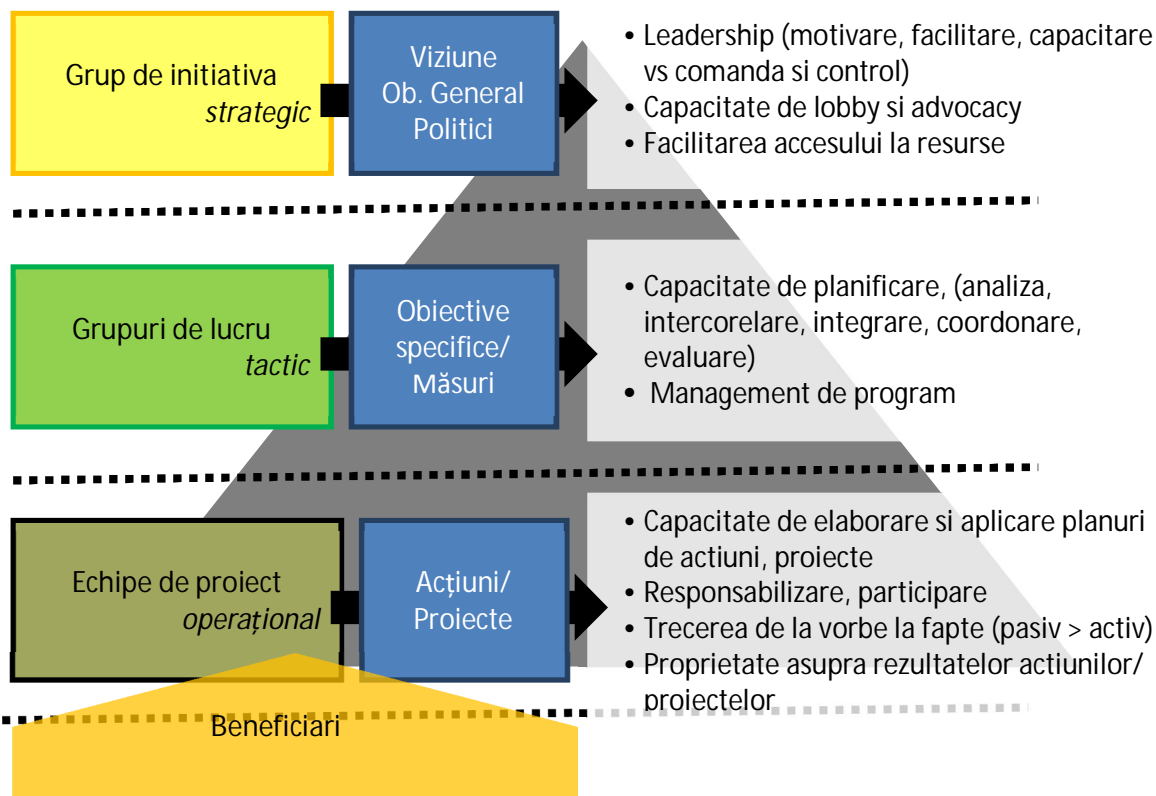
Grup de initiativa
strategic

Viziune
Ob. General
Politici

• Leadership (motivare, facilitare, capacitare vs comanda si control)
• Capacitate de lobby si advocacy
• Facilitarea accesului la resurse

Grupuri de lucru
tactic

Obiective specifice/ Măsuri

• Capacitate de planificare, (analiza, intercorelare, integrare, coordonare, evaluare)
• Management de program

Echipe de proiect
operațional

Acțiuni/ Proiecte

• Capacitate de elaborare si aplicare planuri de actiuni, proiecte
• Responsabilizare, participare
• Trecerea de la vorbe la fapte (pasiv > activ)
• Proprietate asupra rezultatelor actiunilor/ proiectelor

Beneficiari